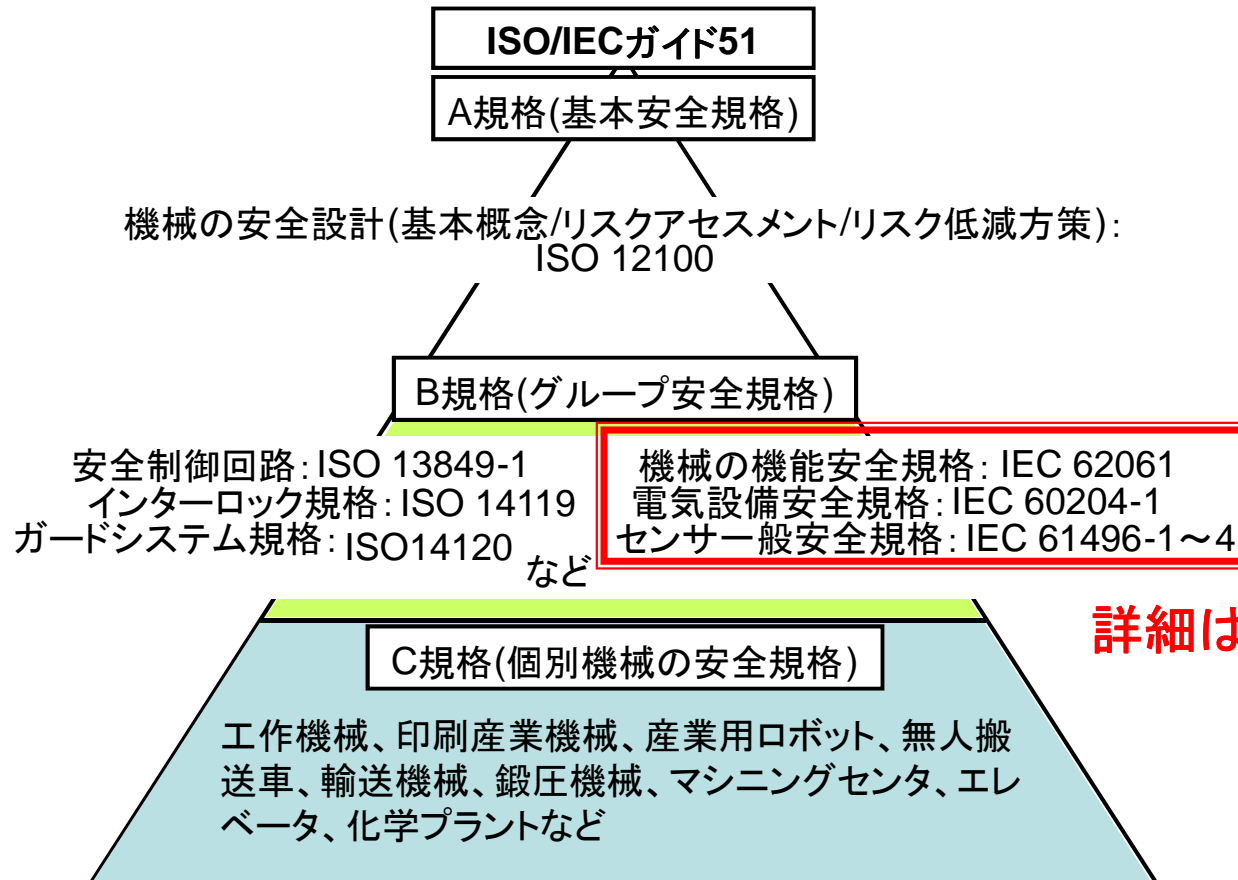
ISO/IECガイド51

A規格(基本安全規格)

機械の安全設計(基本概念/リスクアセスメント/リスク低減方策):
ISO 12100

B規格(グループ安全規格)

安全制御回路:ISO 13849-1
インターロック規格:ISO 14119
ガードシステム規格:ISO14120
など

機械の機能安全規格:IEC 62061
電気設備安全規格:IEC 60204-1
センサー般安全規格:IEC 61496-1～4

詳細は

C規格(個別機械の安全規格)

工作機械、印刷産業機械、産業用ロボット、無人搬送車、輸送機械、鍛圧機械、マシニングセンタ、エレベータ、化学プラントなど